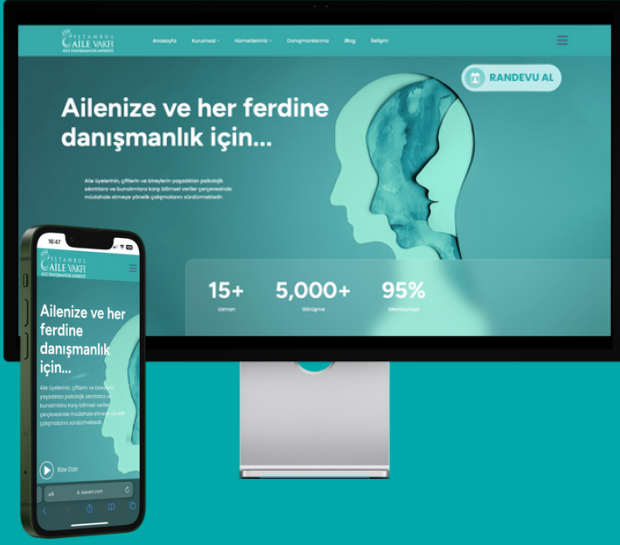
İSTANBUL AİLE VAKFI
AİLE DANIŞMANLIK MERKEZİ

Anasayfa Kurumsal Hizmetlerimiz Danışmanlarımız Blog İletişim

RANDEVU AL

Ailenize ve her ferdine danışmanlık için...

Aile üyelerinin, çiftlerin ve bireylerin yaşadıkları psikolojik sıkıntılara ve bunlardan korunma yollarına karşı bilimsel veriler çerçevesinde müdahale etmeye yönelik çalışmalarını sürdürmektedir.

15+ Uzman

5,000+ Görüşme

95% Memnuniyet

10:47

İSTANBUL AİLE VAKFI
AİLE DANIŞMANLIK MERKEZİ

Ailenize ve her ferdine danışmanlık için...

Aile üyelerinin, çiftlerin ve bireylerin yaşadıkları psikolojik sıkıntılara ve bunlardan korunma yollarına karşı bilimsel veriler çerçevesinde müdahale etmeye yönelik çalışmalarını sürdürmektedir.

Bize Ulaşın

AA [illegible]